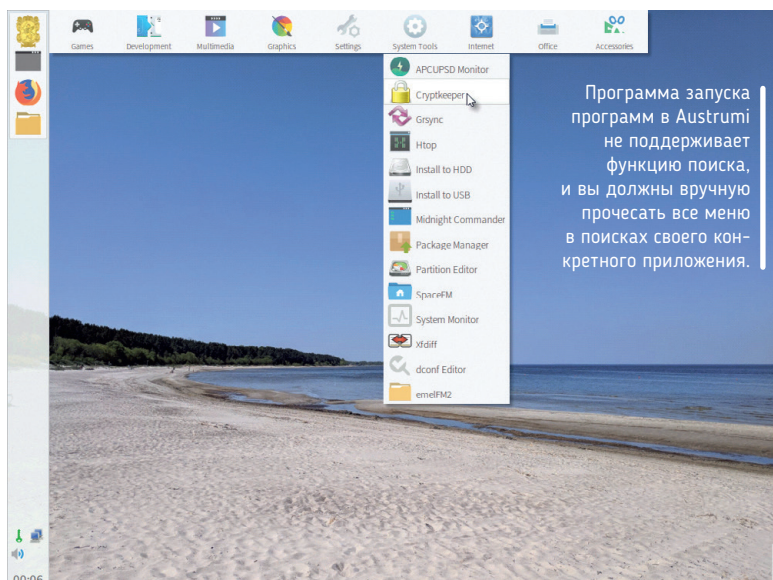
Games Development Multimedia Graphics Settings System Tools Internet Office Accessories

APCUPSD Monitor
Cryptkeeper
Grsync
Htop
Install to HDD
Install to USB
Midnight Commander
Package Manager
Partition Editor
SpaceFM
System Monitor
xfdiff
dconf Editor
emelFM2

Программа запуска программ в Austrumi не поддерживает функцию поиска, и вы должны вручную прочесать все меню в поисках своего конкретного приложения.

00:06